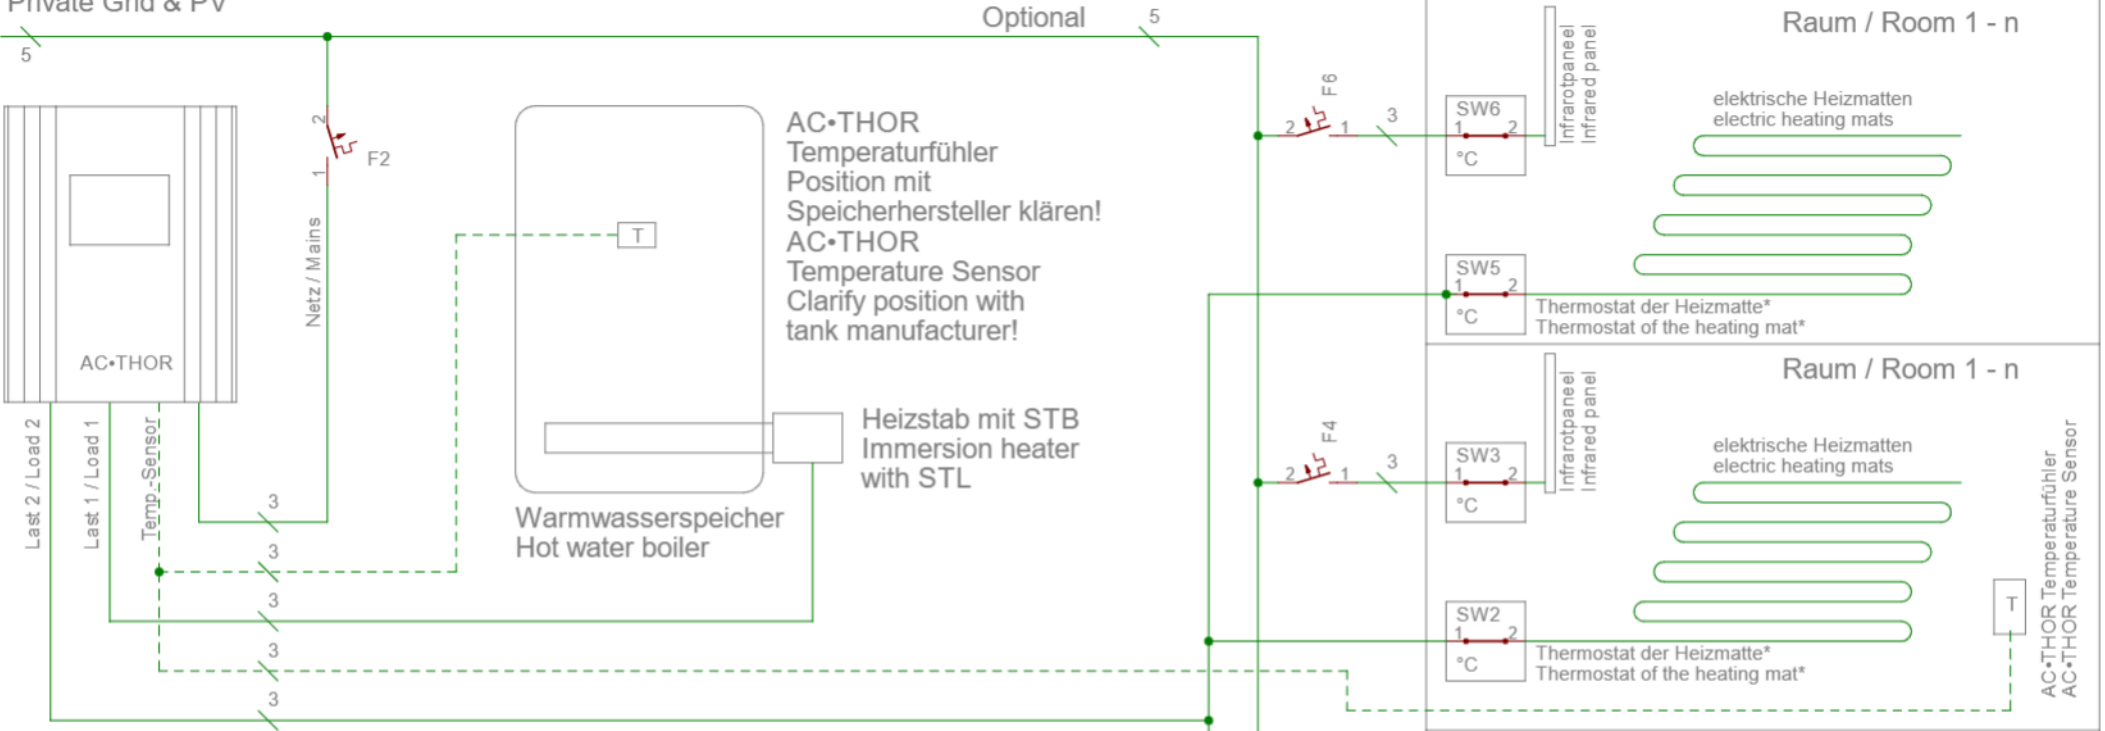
Private Grid & PV

Optional

5

5

2

F2

1

Netz / Mains

AC•THOR

Last 2 / Load 2

Last 1 / Load 1

Temp.-Sensor

T

AC•THOR Temperaturfühler Position mit Speicherhersteller klären!
AC•THOR Temperature Sensor Clarify position with tank manufacturer!

Heizstab mit STB
Immersion heater with STL

Warmwasserspeicher
Hot water boiler

3

3

3

3

3

F6

2

1

3

F4

2

1

3

Raum / Room 1 - n

SW6

1

2

°C

Infrarotpaneel
Infrared panel

elektrische Heizmatten
electric heating mats

SW5

1

2

°C

Thermostat der Heizmatte*
Thermostat of the heating mat*

Raum / Room 1 - n

SW3

1

2

°C

Infrarotpaneel
Infrared panel

elektrische Heizmatten
electric heating mats

SW2

1

2

°C

Thermostat der Heizmatte*
Thermostat of the heating mat*

T

AC•THOR Temperaturfühler
AC•THOR Temperature Sensor